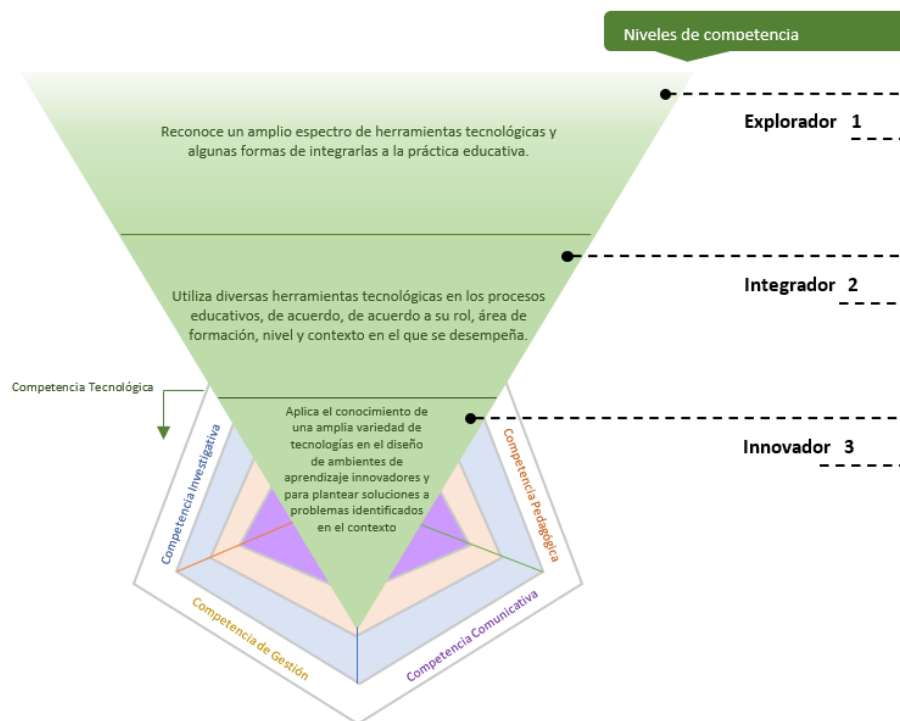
Niveles de competencia

Reconoce un amplio espectro de herramientas tecnológicas y algunas formas de integrarlas a la práctica educativa.

Explorador 1

Utiliza diversas herramientas tecnológicas en los procesos educativos, de acuerdo, de acuerdo a su rol, área de formación, nivel y contexto en el que se desempeña.

Integrador 2

Competencia Tecnológica

Aplica el conocimiento de una amplia variedad de tecnologías en el diseño de ambientes de aprendizaje innovadores y para plantear soluciones a problemas identificados en el contexto

Innovador 3

Competencia Investigativa

Competencia Pedagógica

Competencia de Gestión

Competencia Comunicativa